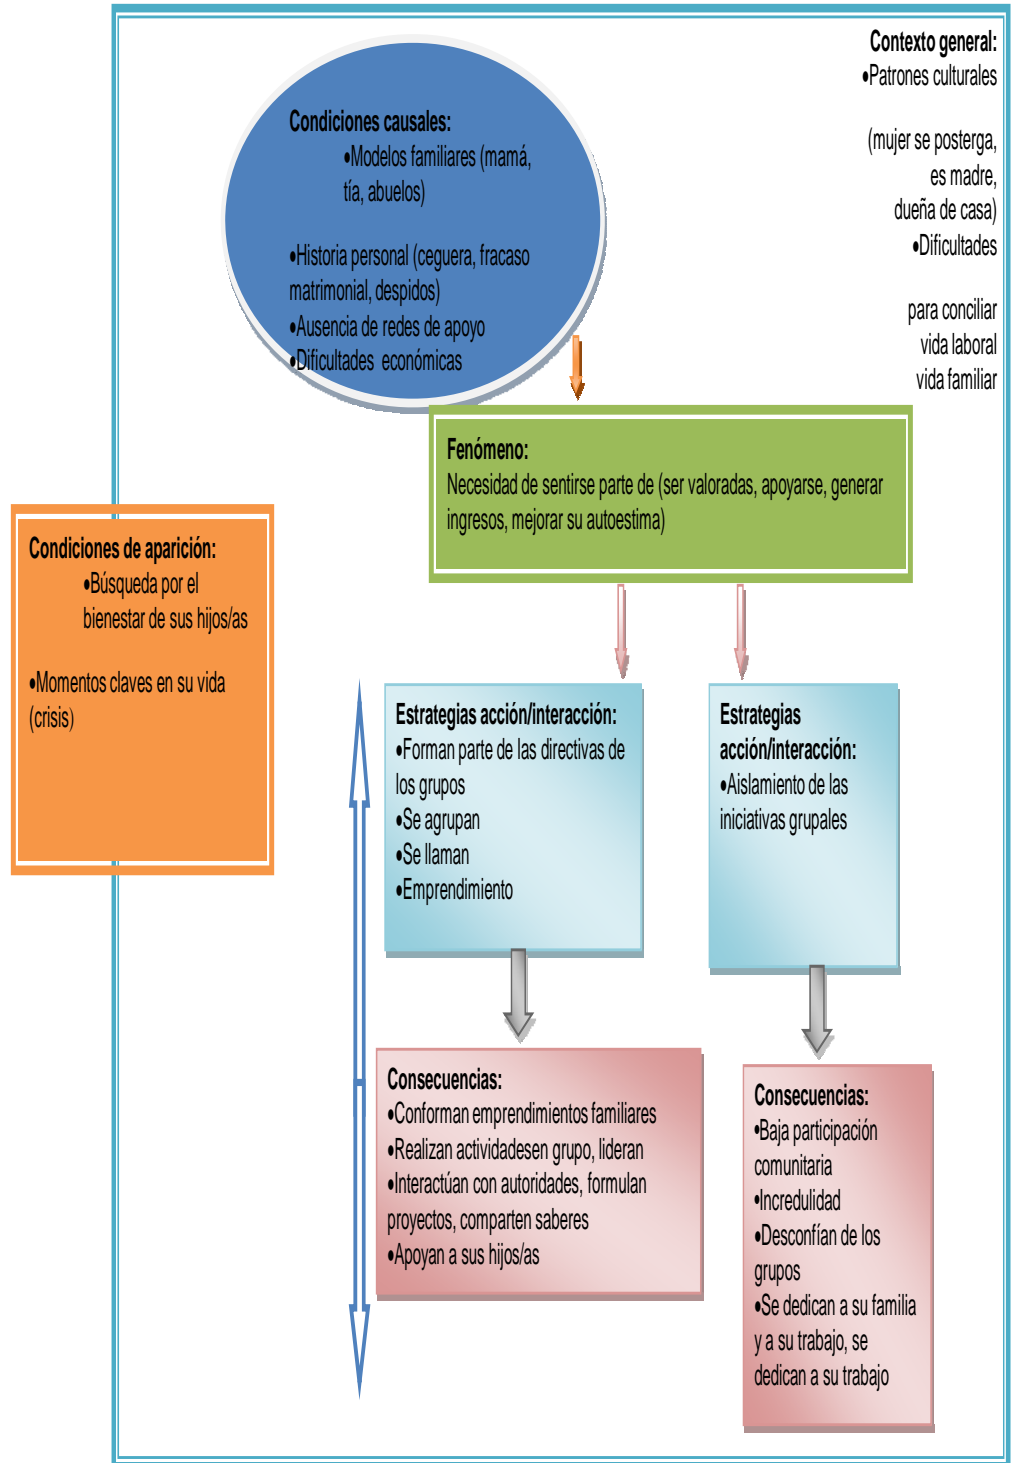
Contexto general:
•Patrones culturales

(mujer se posterga, es madre, dueña de casa)
•Dificultades

para conciliar vida laboral vida familiar

Condiciones causales:
•Modelos familiares (mamá, tía, abuelos)

•Historia personal (ceguera, fracaso matrimonial, despidos)
•Ausencia de redes de apoyo
•Dificultades económicas

Fenómeno:
Necesidad de sentirse parte de (ser valoradas, apoyarse, generar ingresos, mejorar su autoestima)

Condiciones de aparición:
•Búsqueda por el bienestar de sus hijos/as

•Momentos claves en su vida (crisis)

Estrategias acción/interacción:
•Forman parte de las directivas de los grupos
•Se agrupan
•Se llaman
•Emprendimiento

Estrategias acción/interacción:
•Aislamiento de las iniciativas grupales

Consecuencias:
•Conforman emprendimientos familiares
•Realizan actividadesen grupo, lideran
•Interactúan con autoridades, formulan proyectos, comparten saberes
•Apoyan a sus hijos/as

Consecuencias:
•Baja participación comunitaria
•Incredulidad
•Desconfían de los grupos
•Se dedican a su familia y a su trabajo, se dedican a su trabajo